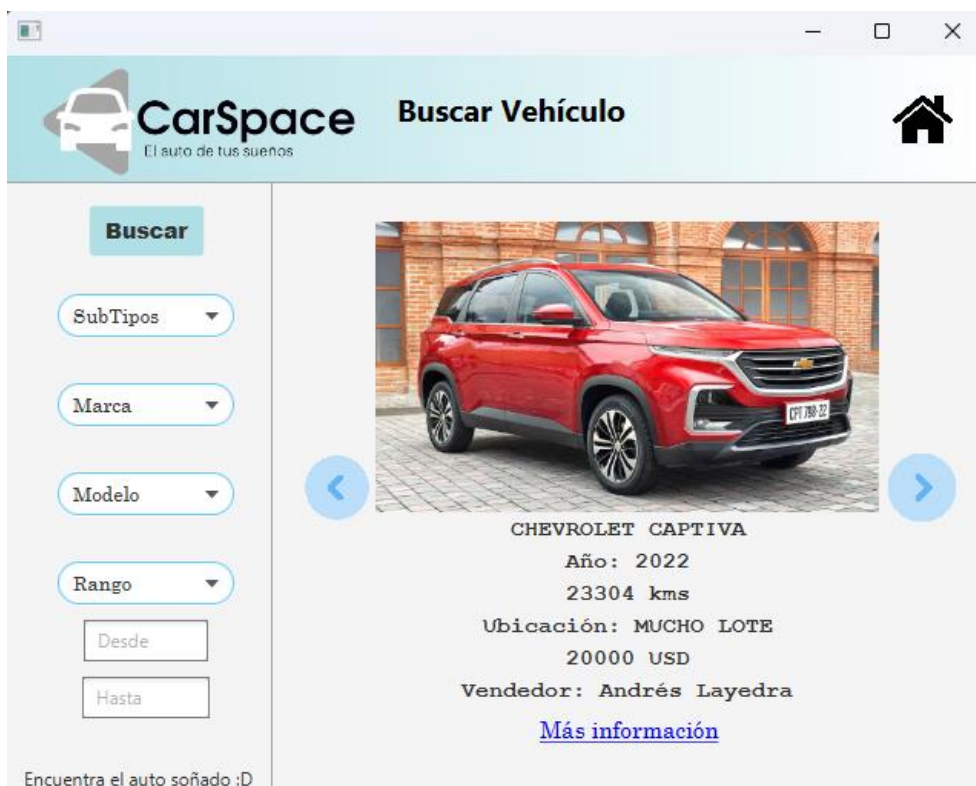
CarSpace
El auto de tus suenos

Buscar Vehículo

Buscar

SubTipos

Marca

Modelo

Rango

Desde

Hasta

Encuentra el auto soñado :D

CPT 798-22

CHEVROLET CAPTIVA
Año: 2022
23304 kms
Ubicación: MUCHO LOTE
20000 USD
Vendedor: Andrés Layedra

Más información